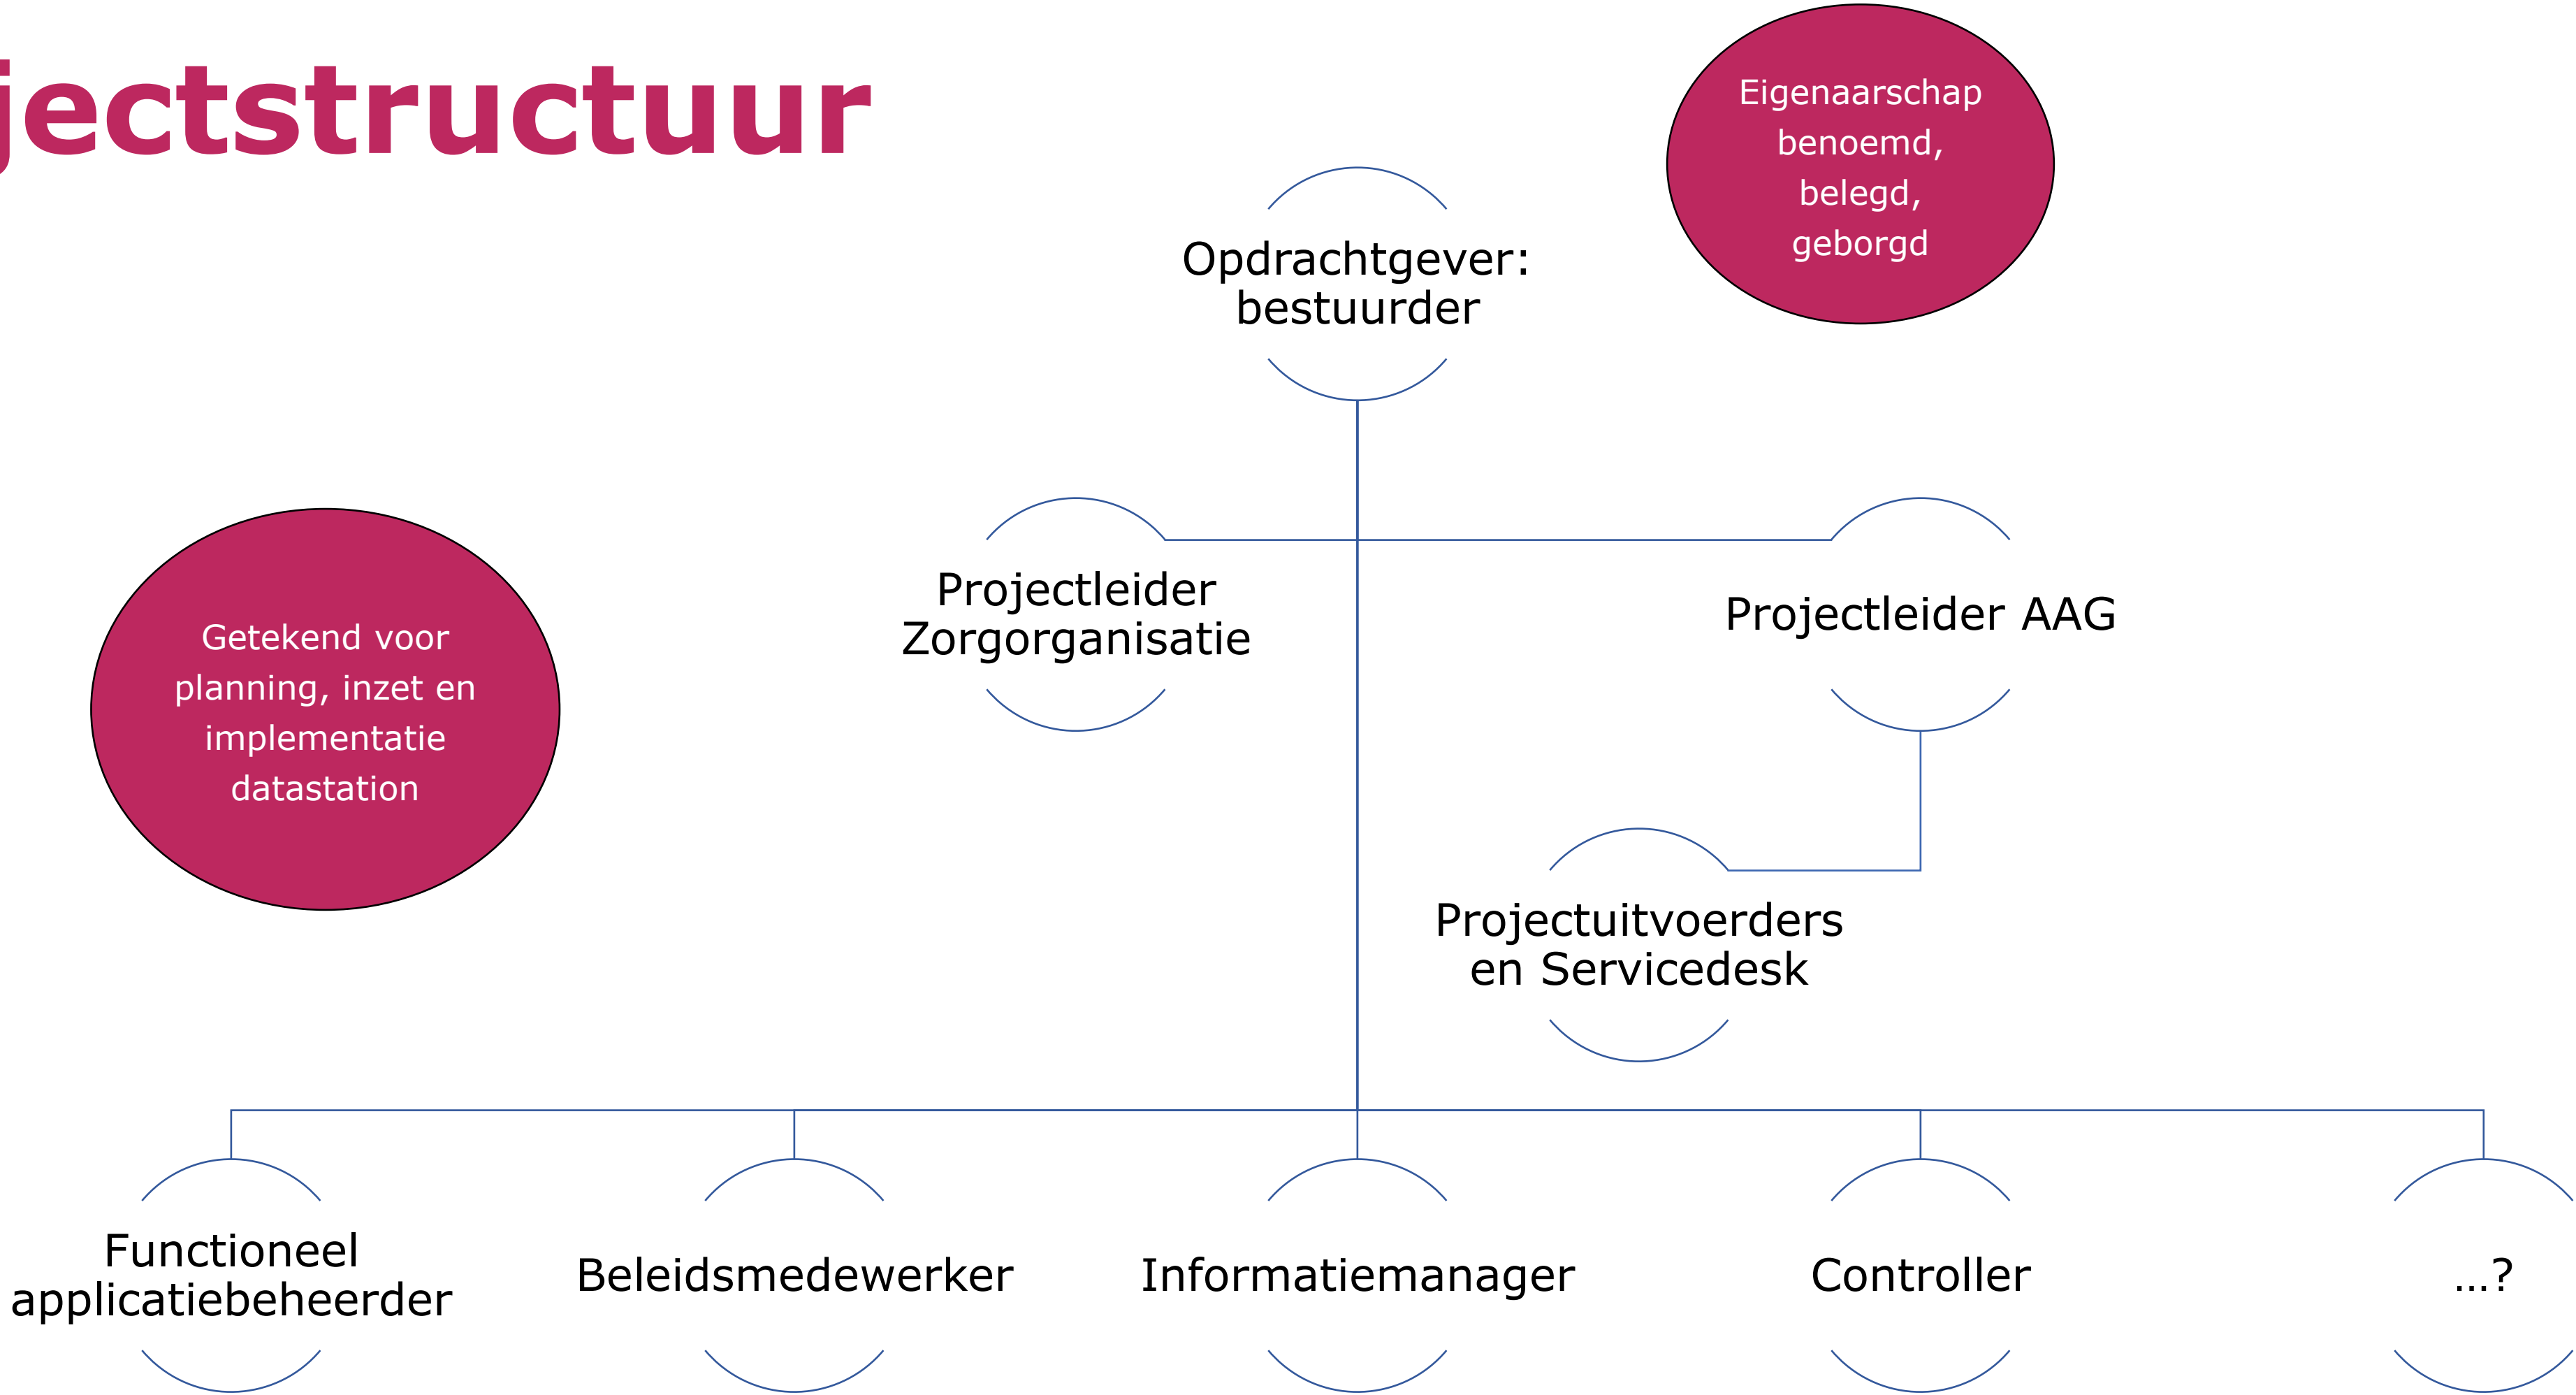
jectstructuur

Eigenaarschap benoemd, belegd, geborgd

Opdrachtgever: bestuurder

Getekend voor planning, inzet en implementatie datastation

Projectleider Zorgorganisatie

Projectleider AAG

Projectuitvoerders en Servicedesk

Functioneel applicatiebeheerder

Beleidsmedewerker

Informatiemanager

Controller

...?